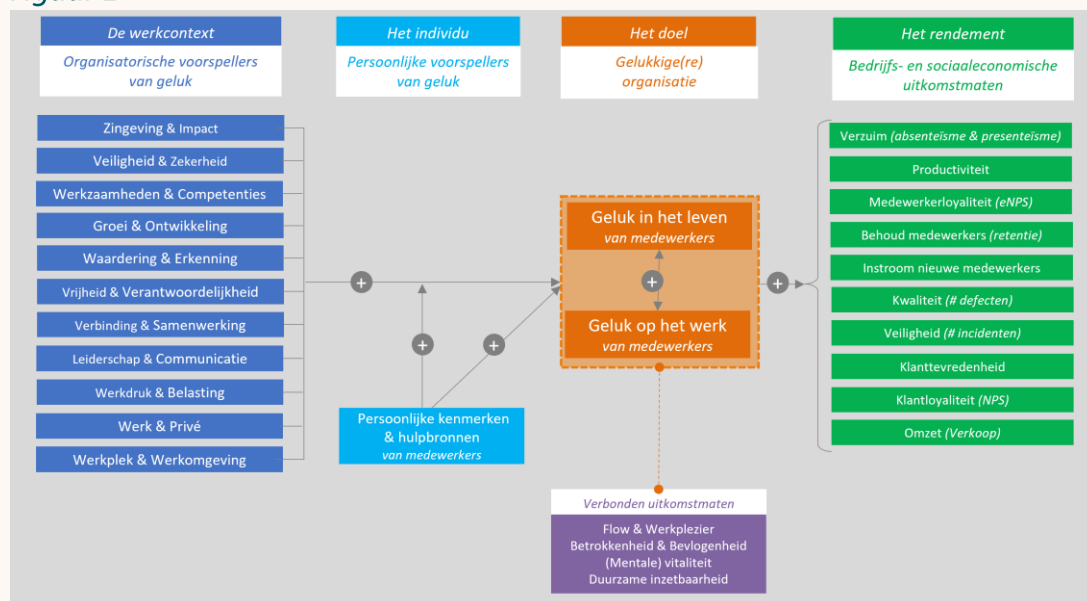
De werkcontext
Organisatorische voorspellers van geluk

Het individu
Persoonlijke voorspellers van geluk

Het doel
Gelukkige(re) organisatie

Het rendement
Bedrijfs- en sociaaleconomische uitkomstmaten

Zingeving & Impact
Veiligheid & Zekerheid
Werkzaamheden & Competenties
Groei & Ontwikkeling
Waardering & Erkenning
Vrijheid & Verantwoordelijkheid
Verbinding & Samenwerking
Leiderschap & Communicatie
Werkdruk & Belasting
Werk & Privé
Werkplek & Werkomgeving

+

+

+

Persoonlijke kenmerken & hulpbronnen
van medewerkers

Geluk in het leven
van medewerkers

+

Geluk op het werk
van medewerkers

+

Verzuim (absenteïsme & presenteïsme)
Productiviteit
Medewerkerloyaliteit (eNPS)
Behoud medewerkers (retentie)
Instroom nieuwe medewerkers
Kwaliteit (# defecten)
Veiligheid (# incidenten)
Klanttevredenheid
Klantloyaliteit (NPS)
Omzet (Verkoop)

Verbonden uitkomstmaten
Flow & Werkplezier
Betrokkenheid & Bevlogenheid
(Mentale) vitaliteit
Duurzame inzetbaarheid